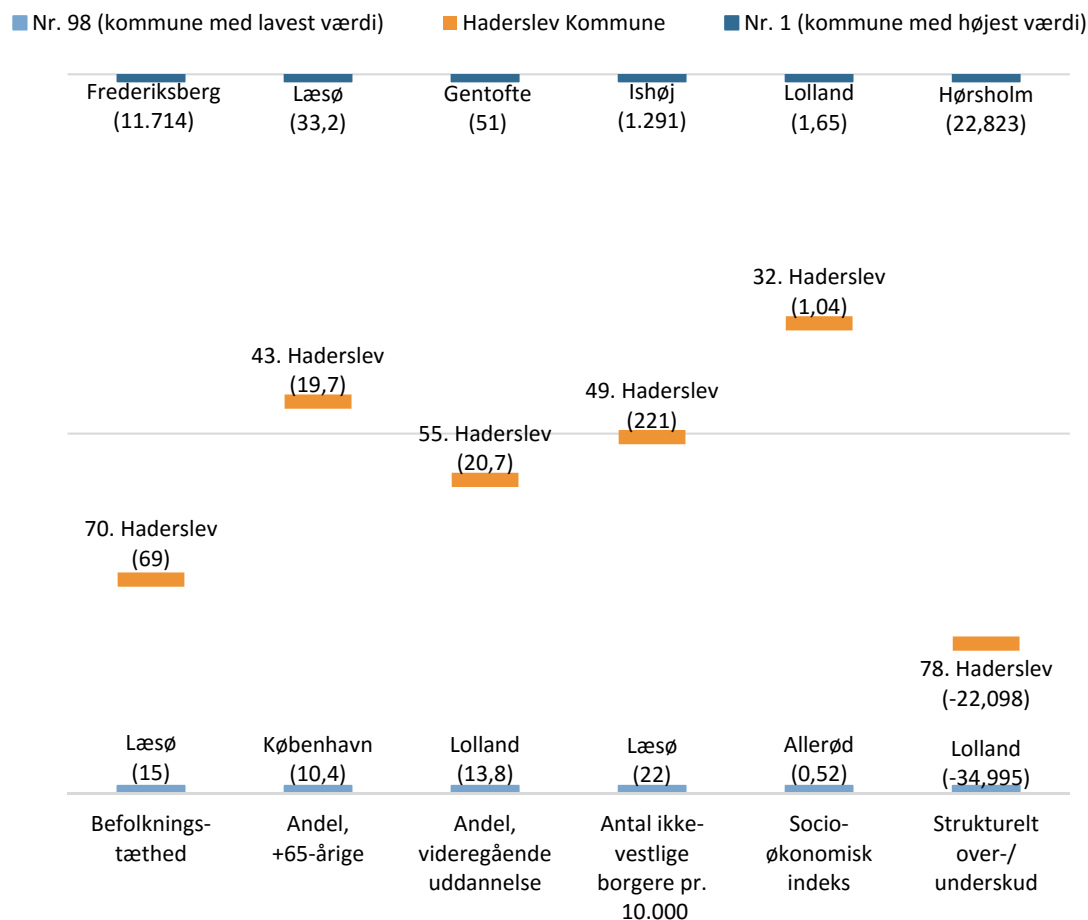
Nr. 98 (kommune med lavest værdi) Haderslev Kommune Nr. 1 (kommune med højest værdi)

Frederiksberg (11.714)
Læsø (33,2)
Gentofte (51)
Ishøj (1.291)
Lolland (1,65)
Hørsholm (22,823)

32. Haderslev (1,04)
43. Haderslev (19,7)
49. Haderslev (221)
55. Haderslev (20,7)
70. Haderslev (69)
78. Haderslev (-22,098)

Læsø (15)
København (10,4)
Lolland (13,8)
Læsø (22)
Allerød (0,52)
Lolland (-34,995)

Befolkningstæthed
Andel, +65-årige
Andel, videregående uddannelse
Antal ikkevestlige borgere pr. 10.000
Socioøkonomisk indeks
Strukturelt over-/ underskud